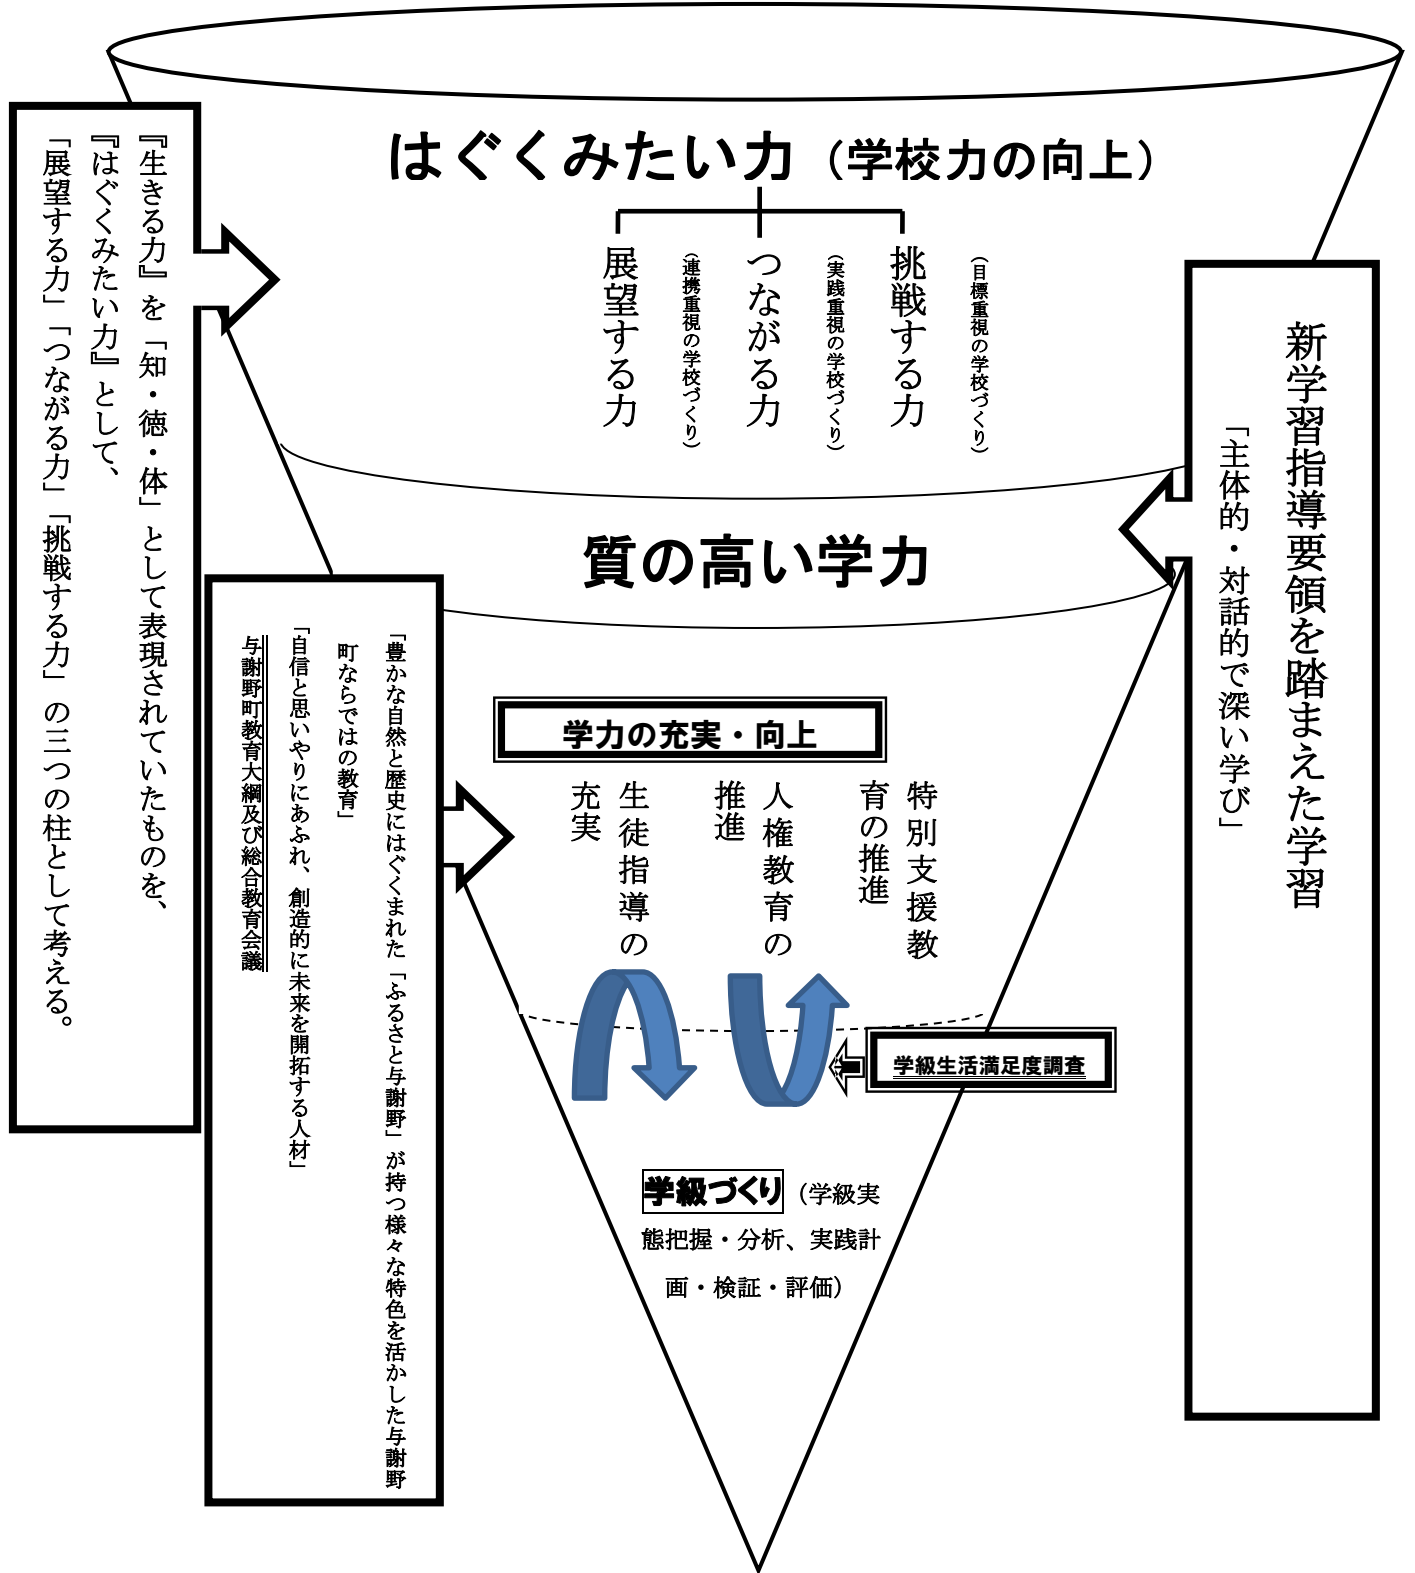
『生きる力』を「知・徳・体」として表現されていたものを、『はぐくみたい力』として、「展望する力」「つながる力」「挑戦する力」の三つの柱として考える。

はぐくみたい力（学校力の向上）

挑戦する力
（目標重視の学校づくり）

つながる力
（実践重視の学校づくり）

展望する力
（連携重視の学校づくり）

新学習指導要領を踏まえた学習
「主体的・対話的で深い学び」

質の高い学力

「豊かな自然と歴史にはぐくまれた「ふるさと与謝野」が持つ様々な特色を活かした与謝野町ならではの教育」
「自信と思いやりにあふれ、創造的に未来を開拓する人材」
与謝野町教育大綱及び総合教育会議

学力の充実・向上

特別支援教育の推進

人権教育の推進

生徒指導の充実

学級生活満足度調査

学級づくり（学級実態把握・分析、実践計画・検証・評価）